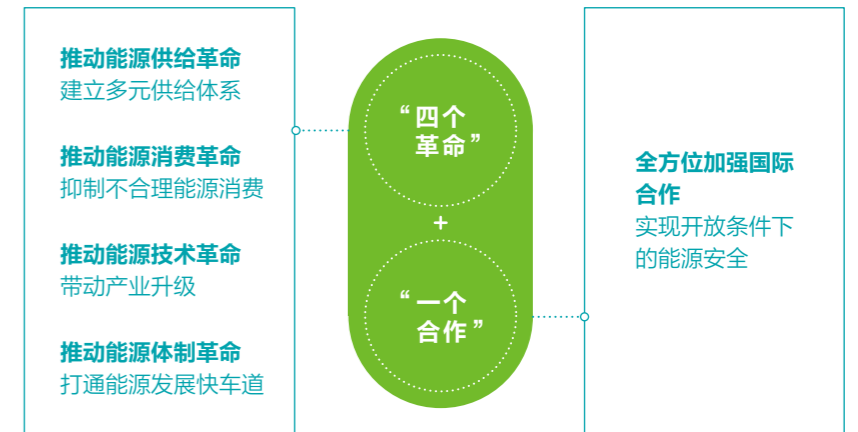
推动能源供给革命
建立多元供给体系

推动能源消费革命
抑制不合理能源消费

推动能源技术革命
带动产业升级

推动能源体制革命
打通能源发展快车道

“四个革命”

+

“一个合作”

全方位加强国际合作
实现开放条件下的能源安全